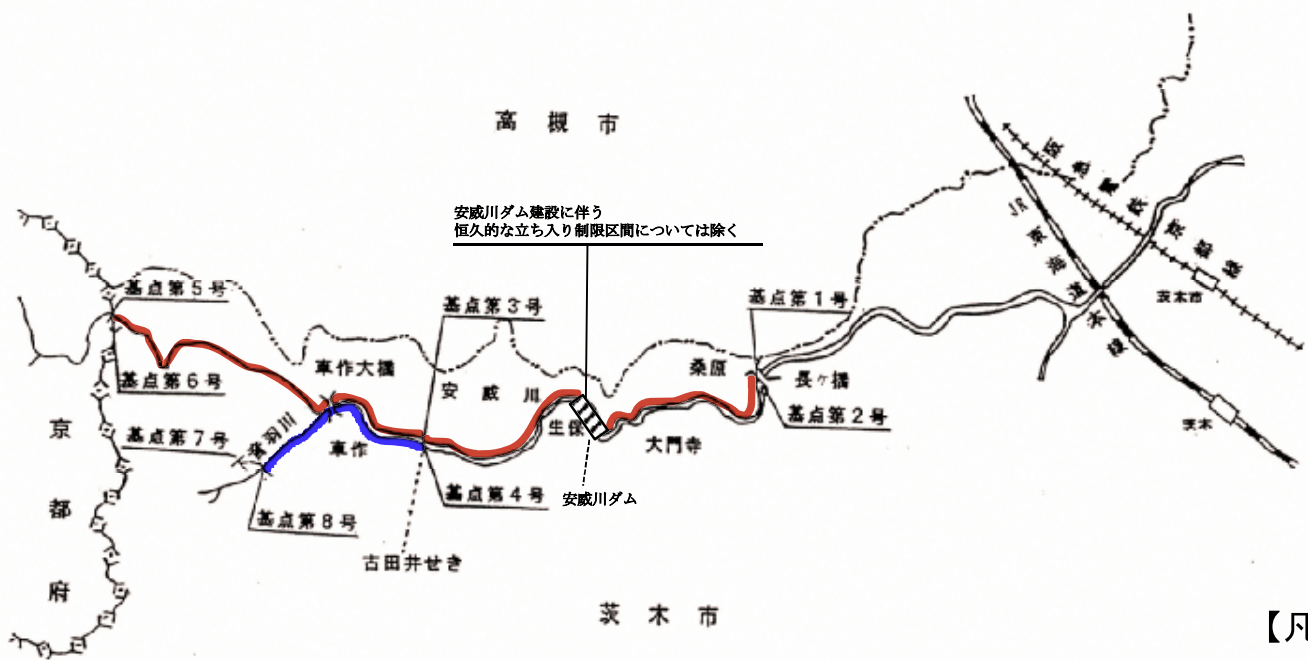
高槻市

安威川ダム建設に伴う
恒久的な立ち入り制限区間については除く

阪急京都線

JR東海道本線

茨木市

茨木

基点第５号

基点第３号

基点第１号

車作大橋

桑原

長ヶ橋

基点第６号

安威川

基点第２号

京都府

基点第７号

下音羽川

車作

生保

大門寺

基点第４号

安威川ダム

基点第８号

古田井せき

茨木市

【凡